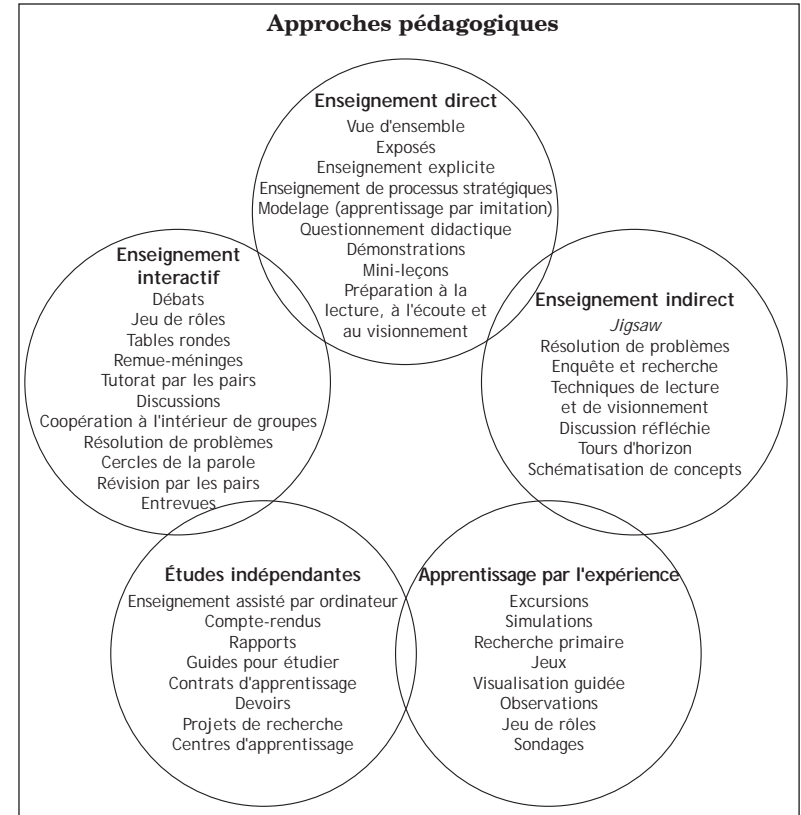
**Approches pédagogiques**

**Enseignement direct**
Vue d'ensemble
Exposés
Enseignement explicite
Enseignement de processus stratégiques
Modelage (apprentissage par imitation)
Questionnement didactique
Démonstrations
Mini-leçons
Préparation à la lecture, à l'écoute et au visionnement

**Enseignement interactif**
Débats
Jeu de rôles
Tables rondes
Remue-méninges
Tutorat par les pairs
Discussions
Coopération à l'intérieur de groupes
Résolution de problèmes
Cercles de la parole
Révision par les pairs
Entrevues

**Enseignement indirect**
*Jigsaw*
Résolution de problèmes
Enquête et recherche
Techniques de lecture et de visionnement
Discussion réfléchie
Tours d'horizon
Schématisation de concepts

**Études indépendantes**
Enseignement assisté par ordinateur
Compte-rendus
Rapports
Guides pour étudier
Contrats d'apprentissage
Devoirs
Projets de recherche
Centres d'apprentissage

**Apprentissage par l'expérience**
Excursions
Simulations
Recherche primaire
Jeux
Visualisation guidée
Observations
Jeu de rôles
Sondages